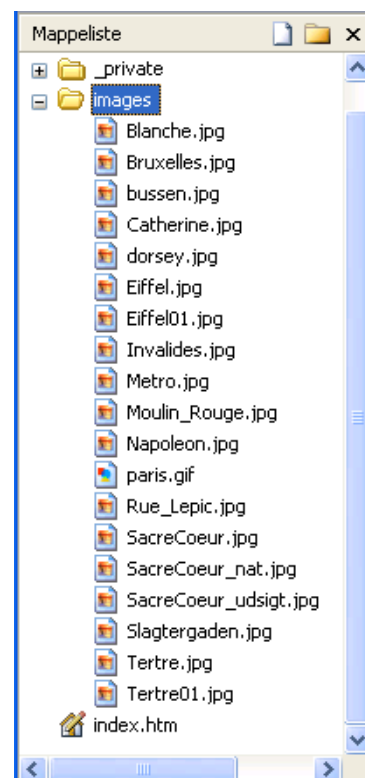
Mappeliste

_private
images
Blanche.jpg
Bruxelles.jpg
bussen.jpg
Catherine.jpg
dorsey.jpg
Eiffel.jpg
Eiffel01.jpg
Invalides.jpg
Metro.jpg
Moulin_Rouge.jpg
Napoleon.jpg
paris.gif
Rue_Lepic.jpg
SacreCoeur.jpg
SacreCoeur_nat.jpg
SacreCoeur_udsigt.jpg
Slagtergaden.jpg
Tertre.jpg
Tertre01.jpg
index.htm